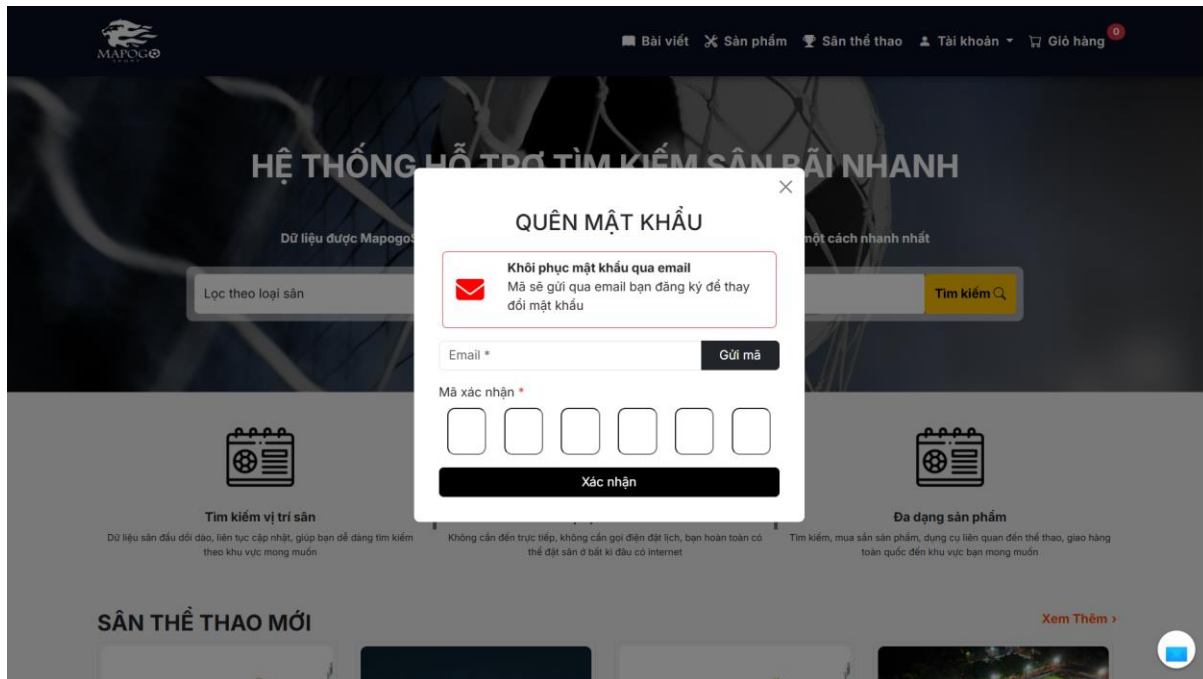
MAPOGO

Bài viết Sản phẩm Sân thể thao Tài khoản Giỏ hàng 0

HỆ THỐNG HỖ TRỢ TÌM KIẾM SÂN BÃI NHANH

Dữ liệu được MapogoS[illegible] một cách nhanh nhất

Lọc theo loại sân

Tìm kiếm

QUÊN MẬT KHẨU

Khôi phục mật khẩu qua email
Mã sẽ gửi qua email bạn đăng ký để thay đổi mật khẩu

Email *

Gửi mã

Mã xác nhận *

Xác nhận

Tìm kiếm vị trí sân
Dữ liệu sân đấu dồi dào, liên tục cập nhật, giúp bạn dễ dàng tìm kiếm theo khu vực mong muốn

Không cần đến trực tiếp, không cần gọi điện đặt lịch, bạn hoàn toàn có thể đặt sân ở bất kì đâu có internet

Đa dạng sản phẩm
Tìm kiếm, mua sản sản phẩm, dụng cụ liên quan đến thể thao, giao hàng toàn quốc đến khu vực bạn mong muốn

SÂN THỂ THAO MỚI

Xem Thêm ›